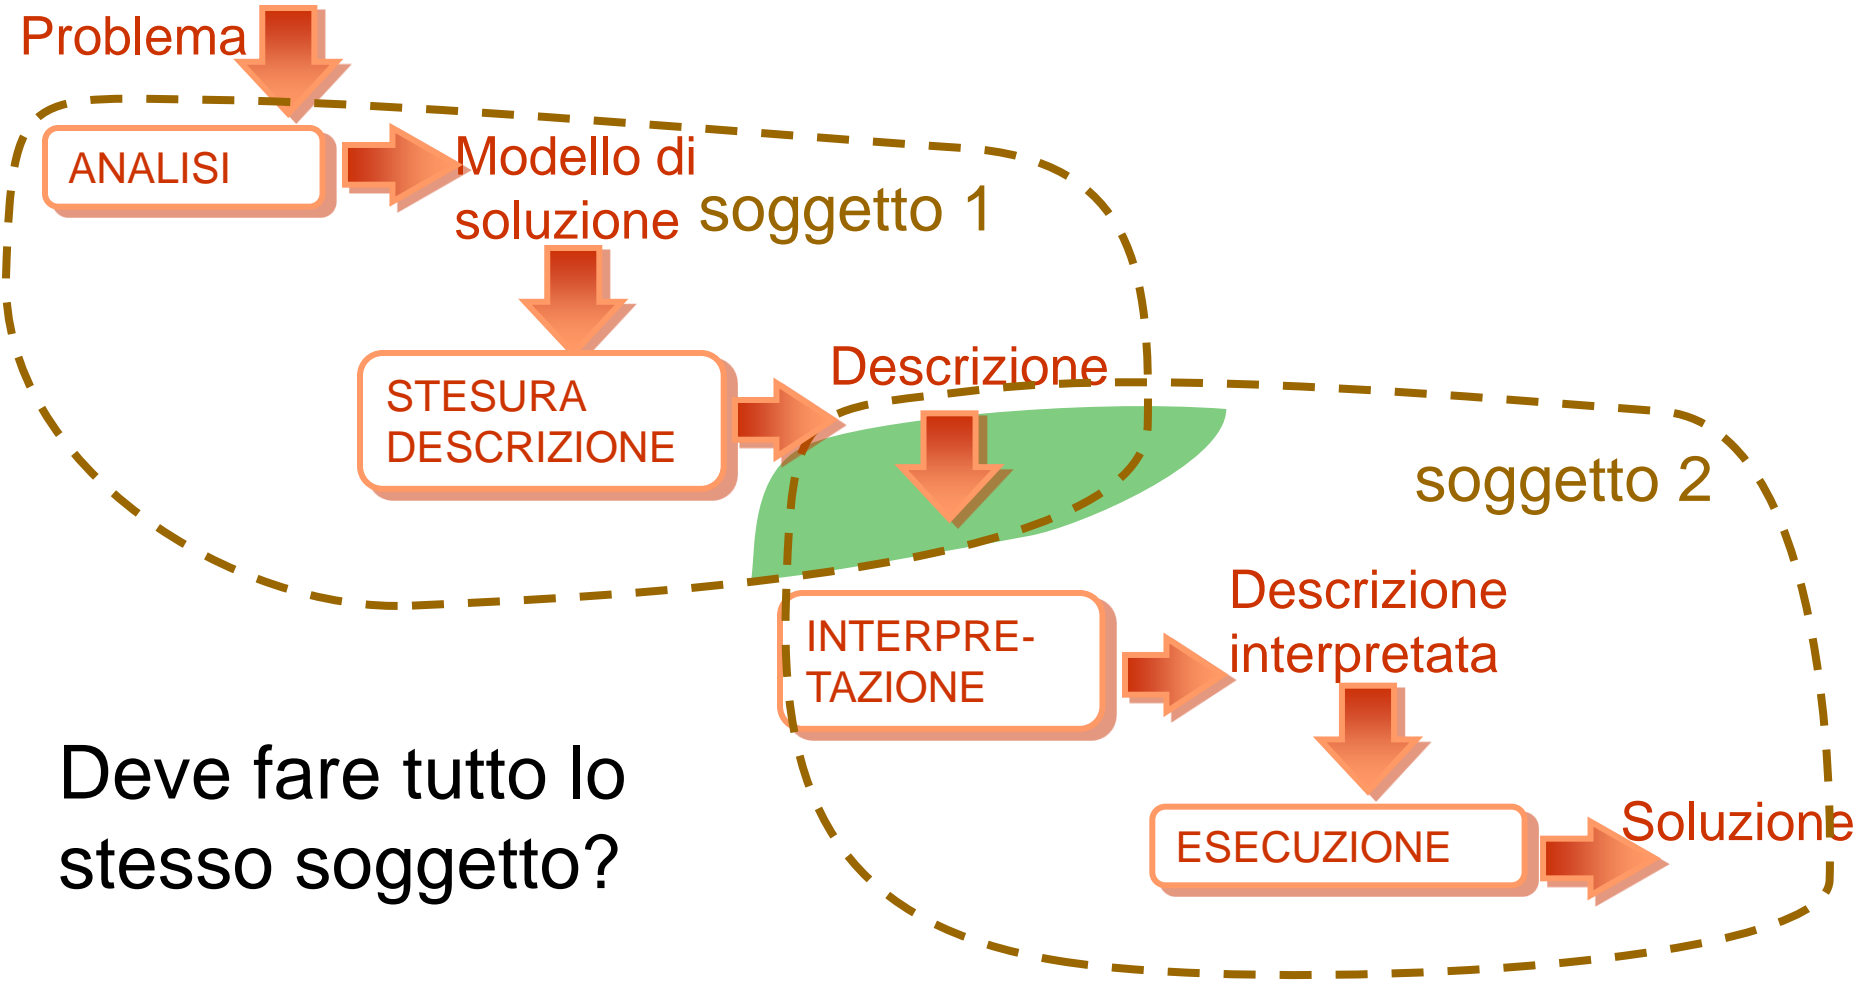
Problema

ANALISI

Modello di soluzione

soggetto 1

STESURA DESCRIZIONE

Descrizione

soggetto 2

INTERPRE-TAZIONE

Descrizione interpretata

ESECUZIONE

Soluzione

Deve fare tutto lo stesso soggetto?